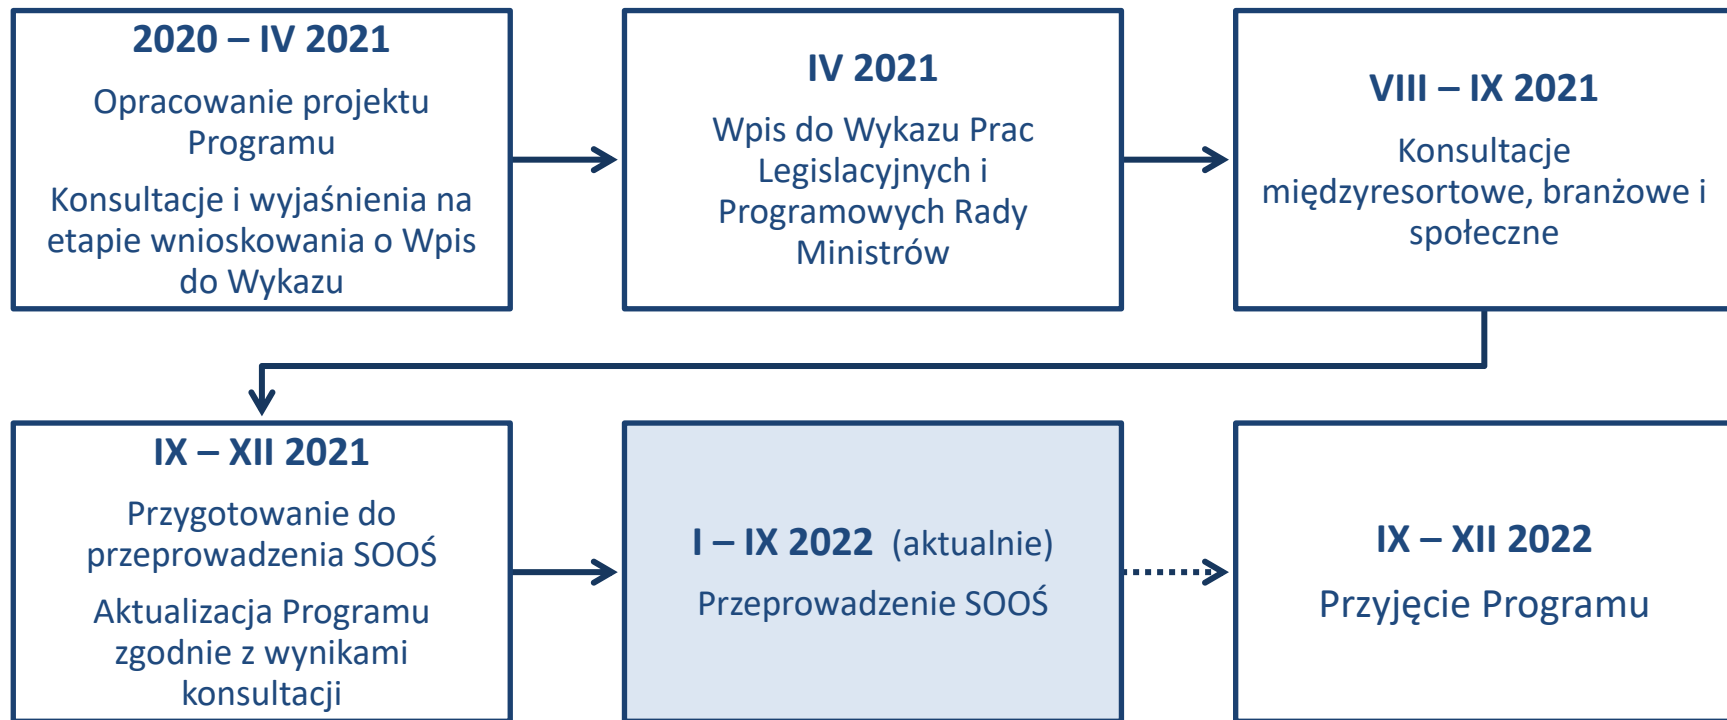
2020 – IV 2021

Opracowanie projektu Programu

Konsultacje i wyjaśnienia na etapie wnioskowania o Wpis do Wykazu

IV 2021

Wpis do Wykazu Prac Legislacyjnych i Programowych Rady Ministrów

VIII – IX 2021

Konsultacje międzyresortowe, branżowe i społeczne

IX – XII 2021

Przygotowanie do przeprowadzenia SOOŚ

Aktualizacja Programu zgodnie z wynikami konsultacji

I – IX 2022 (aktualnie)

Przeprowadzenie SOOŚ

IX – XII 2022

Przyjęcie Programu